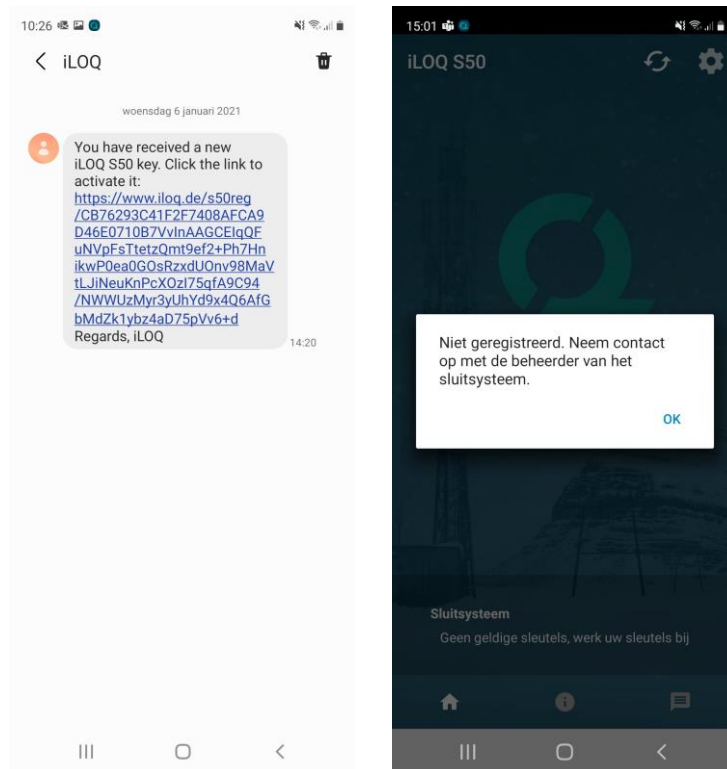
10:26

iLOQ

woensdag 6 januari 2021

You have received a new iLOQ S50 key. Click the link to activate it: https://www.iloq.de/s50reg/CB76293C41F2F7408AFCA9D46E0710B7VvInAAGCElqQFuNVpFsTtetzQmt9ef2+Ph7HnikwP0ea0GOsRzxdUOnv98MaVtLJiNeuKnPcXOzI75qfA9C94/NWWUzMyr3yUhYd9x4Q6AfGbMdZk1ybz4aD75pVv6+d
Regards, iLOQ

14:20

15:01

iLOQ S50

Niet geregistreerd. Neem contact op met de beheerder van het sluitsysteem.

OK

Sluitsysteem

Geen geldige sleutels, werk uw sleutels bij